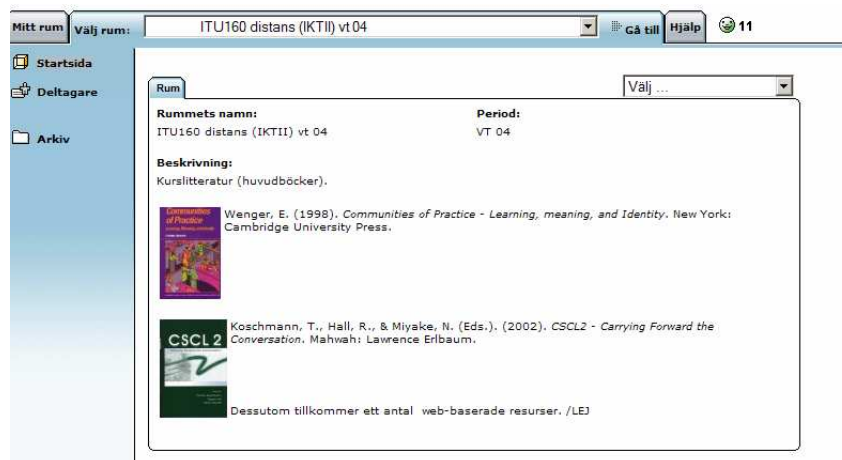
Mitt rum Välj rum: ITU160 distans (IKTII) vt 04 Gå till Hjälp 11

Startsida

Deltagare

Arkiv

Rum

Välj ...

Rummets namn:
ITU160 distans (IKTII) vt 04

Period:
VT 04

Beskrivning:
Kurslitteratur (huvudböcker).

Communities of Practice

Wenger, E. (1998). *Communities of Practice - Learning, meaning, and Identity*. New York: Cambridge University Press.

CSCL 2

Koschmann, T., Hall, R., & Miyake, N. (Eds.). (2002). *CSCL2 - Carrying Forward the Conversation*. Mahwah: Lawrence Erlbaum.

Dessutom tillkommer ett antal web-baserade resurser. /LEJ